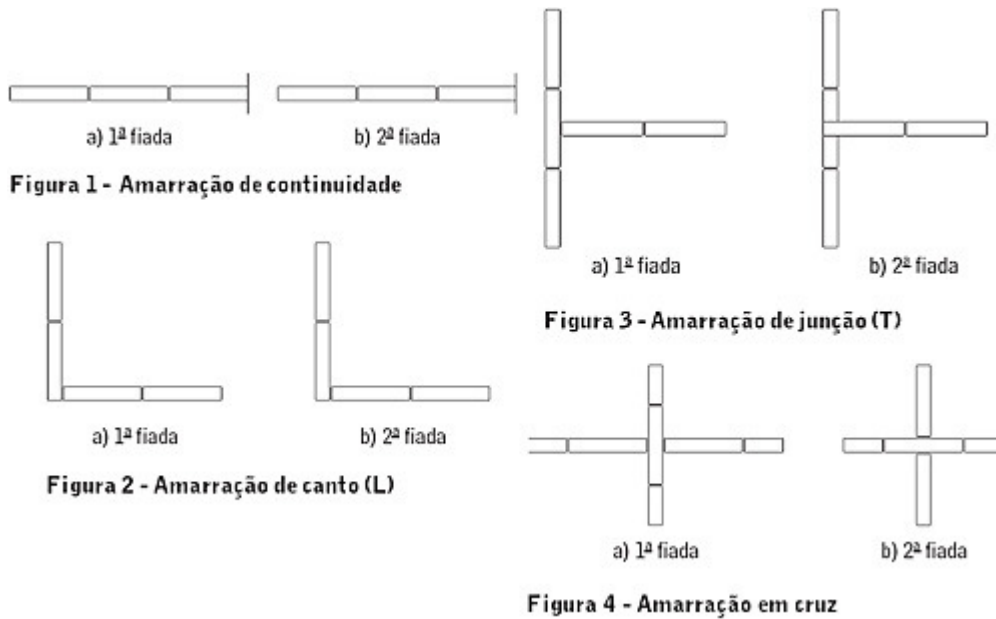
a) 1ª fiada

b) 2ª fiada

Figura 1 - Amarração de continuidade

a) 1ª fiada

b) 2ª fiada

Figura 3 - Amarração de junção (T)

a) 1ª fiada

b) 2ª fiada

Figura 2 - Amarração de canto (L)

a) 1ª fiada

b) 2ª fiada

Figura 4 - Amarração em cruz